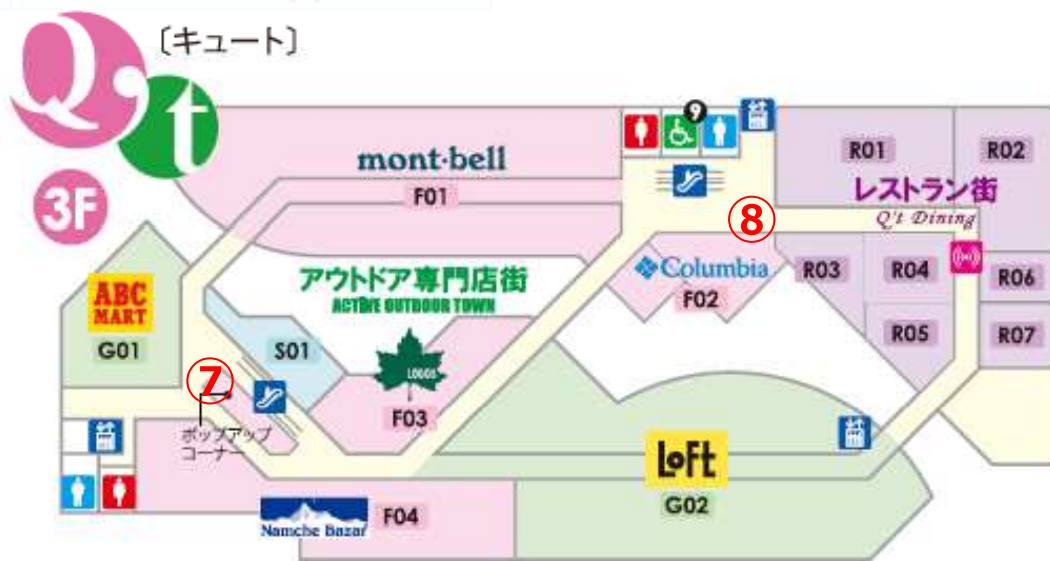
Q't
〔キュート〕
3F
mont·bell
F01
9
R01
R02
レストラン街
Q't Dining
⑧
Columbia
F02
R03
R04
R06
R05
R07
アウトドア専門店街
ACTIVE OUTDOOR TOWN
ABC MART
G01
S01
LOGOS
F03
⑦
ポップアップコーナー
LoFt
G02
Namche Bazar
F04